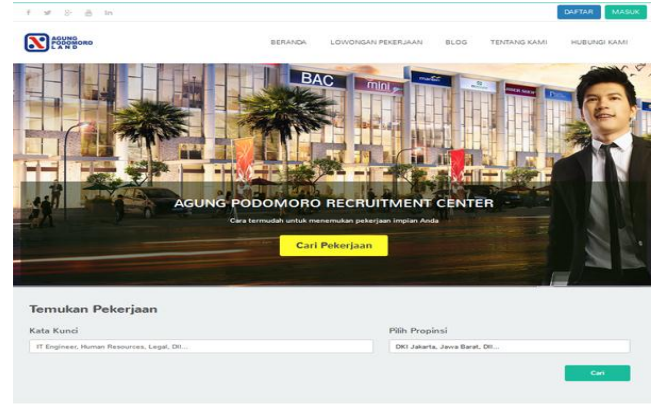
DAFTAR MASUK

AGUNG PODOMORO LAND

BERANDA LOWONGAN PEKERJAAN BLOG TENTANG KAMI HUBUNGI KAMI

BAC mini

AGUNG PODOMORO RECRUITMENT CENTER

Cara termudah untuk menemukan pekerjaan impian Anda

Cari Pekerjaan

Temukan Pekerjaan

Kata Kunci

IT Engineer, Human Resources, Legal, Dll...

Pilih Propinsi

DKI Jakarta, Jawa Barat, Dll...

Cari